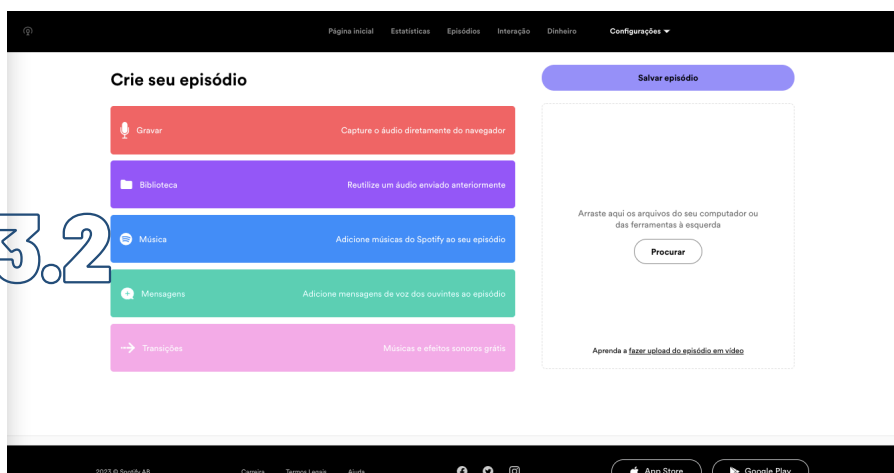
Página inicial Estatísticas Episódios Interação Dinheiro Configurações

Crie seu episódio

Salvar episódio

Gravar
Capture o áudio diretamente do navegador

Biblioteca
Reutilize um áudio enviado anteriormente

3.2

Música
Adicione músicas do Spotify ao seu episódio

Mensagens
Adicione mensagens de voz dos ouvintes ao episódio

Transições
Músicas e efeitos sonoros grátis

Arraste aqui os arquivos do seu computador ou das ferramentas à esquerda

Procurar

Aprenda a fazer upload do episódio em vídeo

2023 © Spotify AB Carreira Termos Legais Ajuda

App Store Google Play